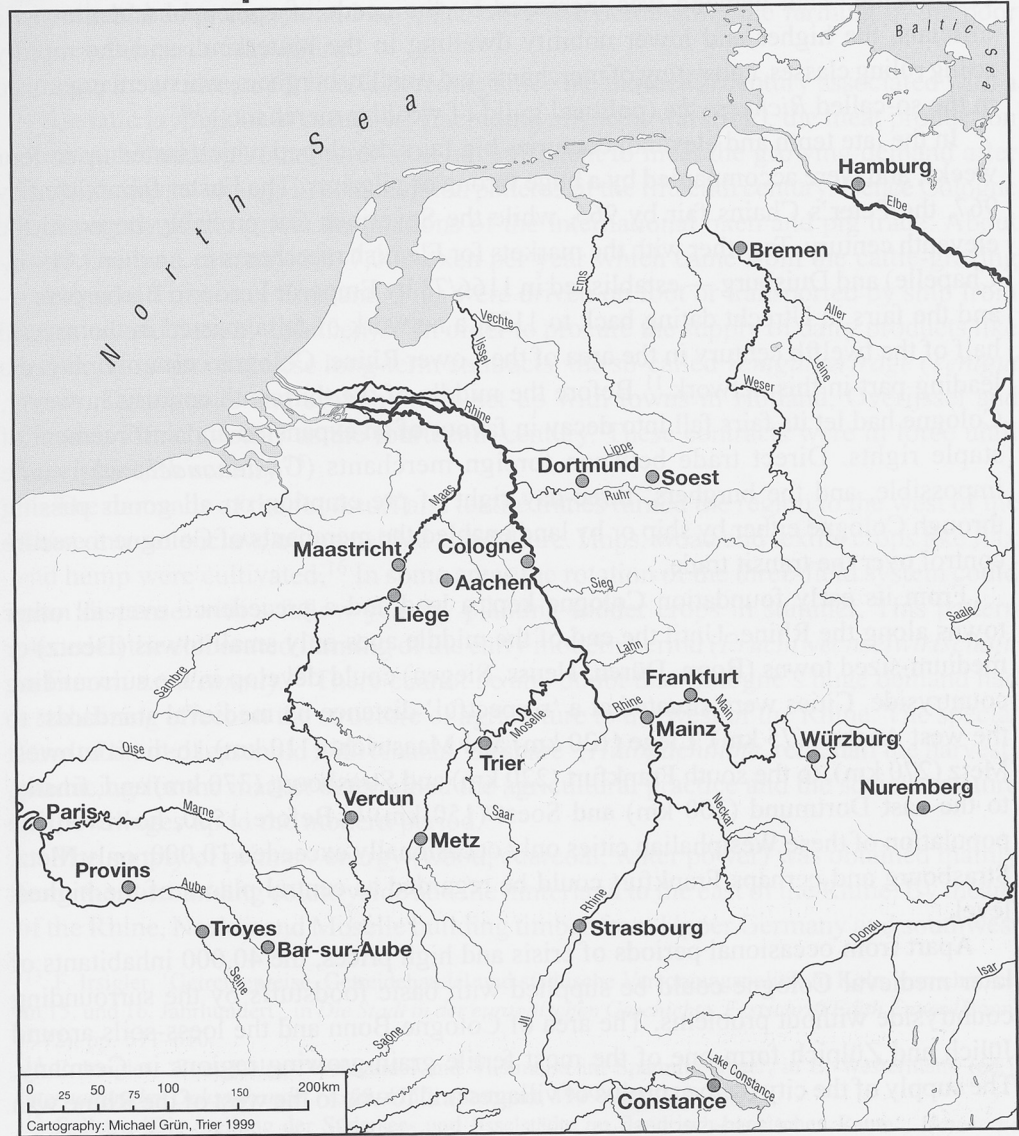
Baltic Sea

North Sea

Hamburg

Elbe

Bremen

Ems

Aller

Vechte

Weser

Leine

Issel

Rhine

Lippe

Dortmund

Soest

Ruhr

Maas

Maastricht

Cologne

Aachen

Sieg

Liège

Saale

Sambre

Lahn

Frankfurt

Main

Rhine

Mainz

Oise

Moselle

Trier

Würzburg

Marne

Verdun

Nuremberg

Paris

Saar

Metz

Neckar

Provins

Aube

Rhine

Strasbourg

Donau

Troyes

Bar-sur-Aube

Isar

Seine

Saône

Ill

Lake Constance

Constance

0 25 50 75 100 150 200km

Cartography: Michael Grün, Trier 1999